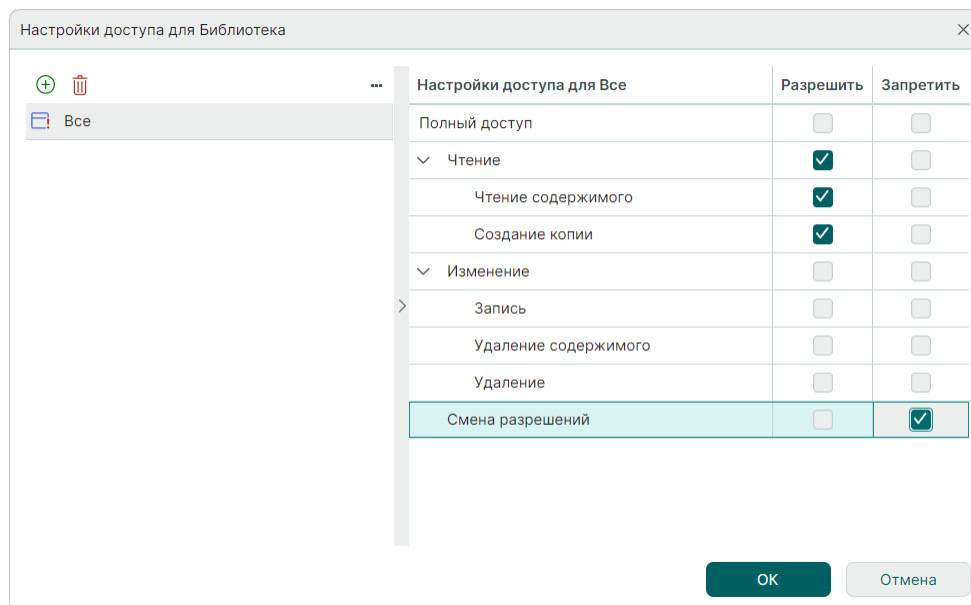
Настройки доступа для Библиотека

···

Все

| Настройки доступа для Все | Разрешить | Запретить |
|---|---|---|
| Полный доступ | | |
| Чтение | | |
| Чтение содержимого | | |
| Создание копии | | |
| Изменение | | |
| Запись | | |
| Удаление содержимого | | |
| Удаление | | |
| Смена разрешений | | |

ОК

Отмена